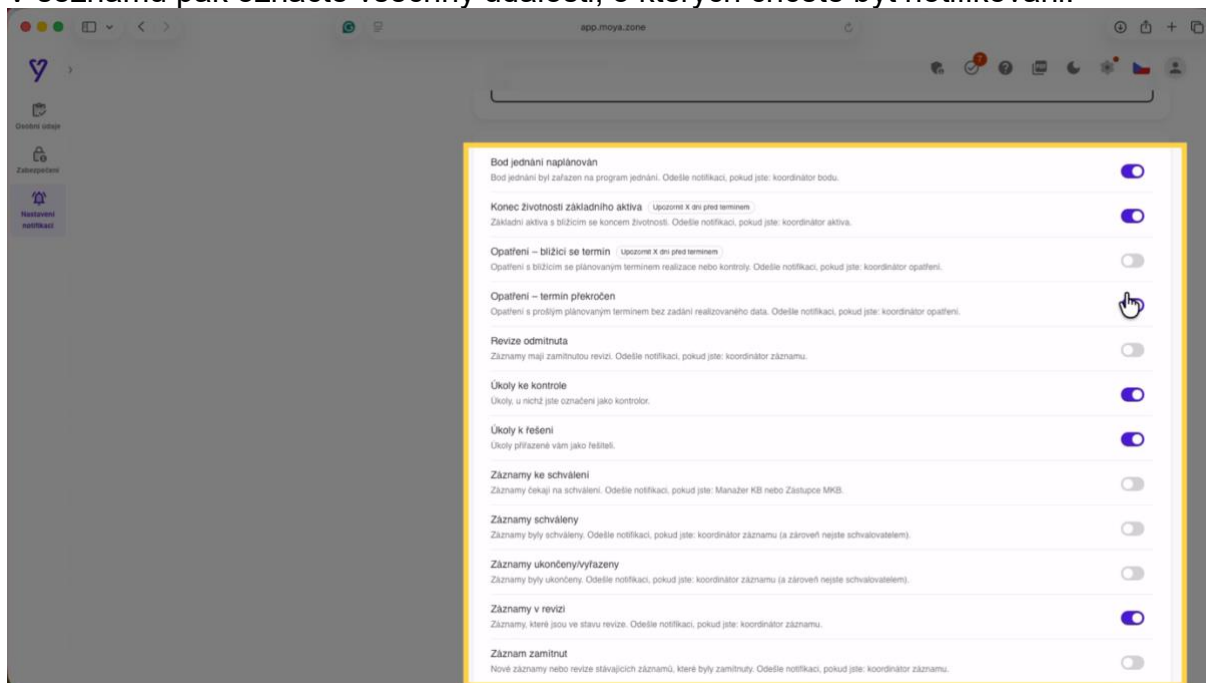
V seznamu pak označte všechny události, o kterých chcete být notifikováni.

app.moya.zone

Osobní údaje

Zabezpečení

Nastavení notifikací

Bod jednání naplánován
Bod jednání byl zařazen na program jednání. Odešle notifikaci, pokud jste: koordinátor bodu.

Konec životnosti základního aktiva Upozornit X dní před termínem
Základní aktiva s blížícím se koncem životnosti. Odešle notifikaci, pokud jste: koordinátor aktiva.

Opatření – blížící se termín Upozornit X dní před termínem
Opatření s blížícím se plánovaným termínem realizace nebo kontroly. Odešle notifikaci, pokud jste: koordinátor opatření.

Opatření – termín překročen
Opatření s prošlým plánovaným termínem bez zadání realizovaného data. Odešle notifikaci, pokud jste: koordinátor opatření.

Revize odmítnuta
Záznamy mají zamítnutou revizi. Odešle notifikaci, pokud jste: koordinátor záznamu.

Úkoly ke kontrole
Úkoly, u nichž jste označeni jako kontrolor.

Úkoly k řešení
Úkoly přiřazené vám jako řešiteli.

Záznamy ke schválení
Záznamy čekají na schválení. Odešle notifikaci, pokud jste: Manažer KB nebo Zástupce MKB.

Záznamy schváleny
Záznamy byly schváleny. Odešle notifikaci, pokud jste: koordinátor záznamu (a zároveň nejste schvalovatelem).

Záznamy ukončeny/vyřazeny
Záznamy byly ukončeny. Odešle notifikaci, pokud jste: koordinátor záznamu (a zároveň nejste schvalovatelem).

Záznamy v revizi
Záznamy, které jsou ve stavu revize. Odešle notifikaci, pokud jste: koordinátor záznamu.

Záznam zamítnut
Nové záznamy nebo revize stávajících záznamů, které byly zamítnuty. Odešle notifikaci, pokud jste: koordinátor záznamu.